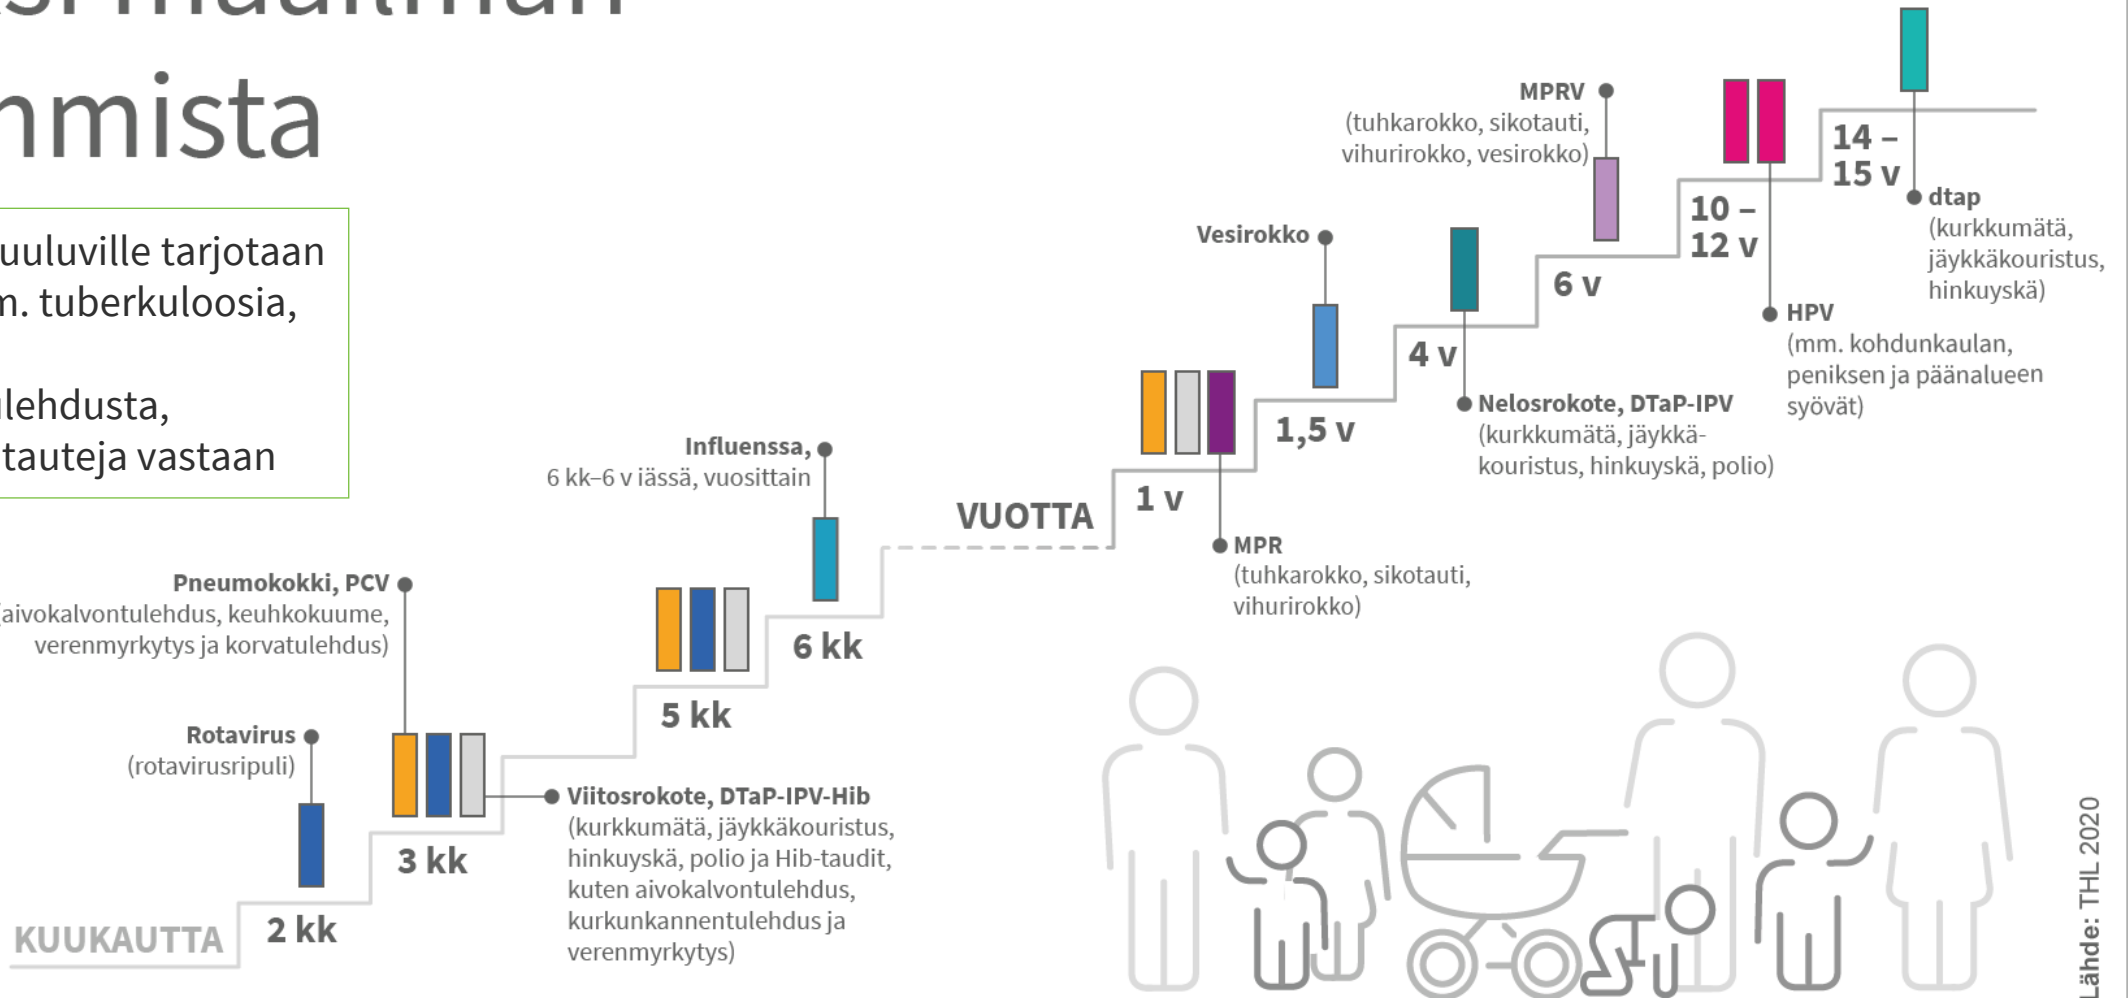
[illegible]

nmista

uuluville tarjotaan
n. tuberkuloosia,

lehdusta,
tauteja vastaan

MPRV
(tuhkarokko, sikotauti, vihurirokko, vesirokko)

14 – 15 v

dtap
(kurkkumätä, jäykkäkouristus, hinkuyskä)

10 – 12 v

HPV
(mm. kohdunkaulan, peniksen ja päänalueen syövät)

6 v

Vesirokko

4 v

Nelosrokote, DTaP-IPV
(kurkkumätä, jäykkäkouristus, hinkuyskä, polio)

1,5 v

1 v

MPR
(tuhkarokko, sikotauti, vihurirokko)

VUOTTA

Influenssa,
6 kk–6 v iässä, vuosittain

6 kk

5 kk

Pneumokokki, PCV
(aivokalvontulehdus, keuhkokuume, verenmyrkytys ja korvatulehdus)

Rotavirus
(rotavirusripuli)

3 kk

Viitosrokote, DTaP-IPV-Hib
(kurkkumätä, jäykkäkouristus, hinkuyskä, polio ja Hib-taudit, kuten aivokalvontulehdus, kurkunkannentulehdus ja verenmyrkytys)

KUUKAUTTA

2 kk

Lähde: THL 2020